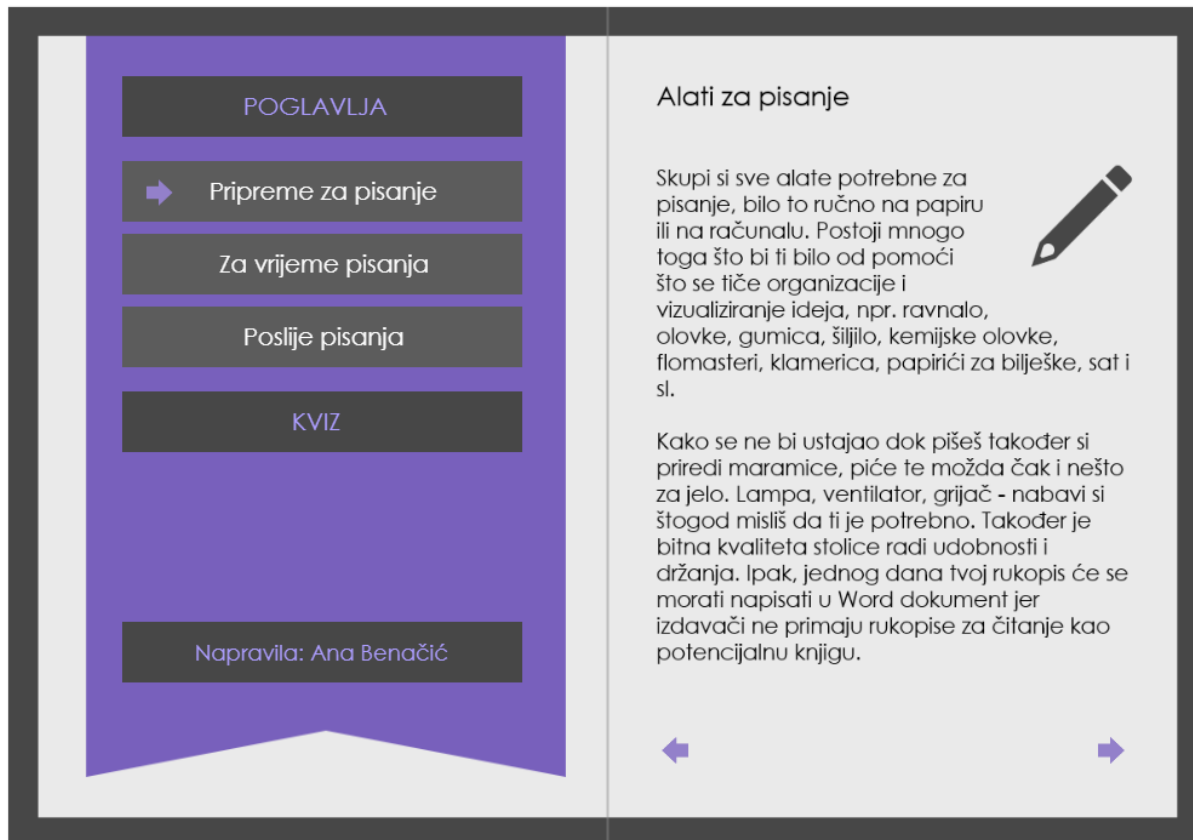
POGLAVLJA

Pripreme za pisanje

Za vrijeme pisanja

Poslije pisanja

KVIZ

Napravila: Ana Benačić

Alati za pisanje

Skupi si sve alate potrebne za pisanje, bilo to ručno na papiru ili na računalu. Postoji mnogo toga što bi ti bilo od pomoći što se tiče organizacije i vizualiziranje ideja, npr. ravnalo, olovke, gumica, šiljilo, kemijske olovke, flomasteri, klamerica, papirići za bilješke, sat i sl.

Kako se ne bi ustajao dok pišeš također si priredi maramice, piće te možda čak i nešto za jelo. Lampa, ventilator, grijač - nabavi si štogod misliš da ti je potrebno. Također je bitna kvaliteta stolice radi udobnosti i držanja. Ipak, jednog dana tvoj rukopis će se morati napisati u Word dokument jer izdavači ne primaju rukopise za čitanje kao potencijalnu knjigu.